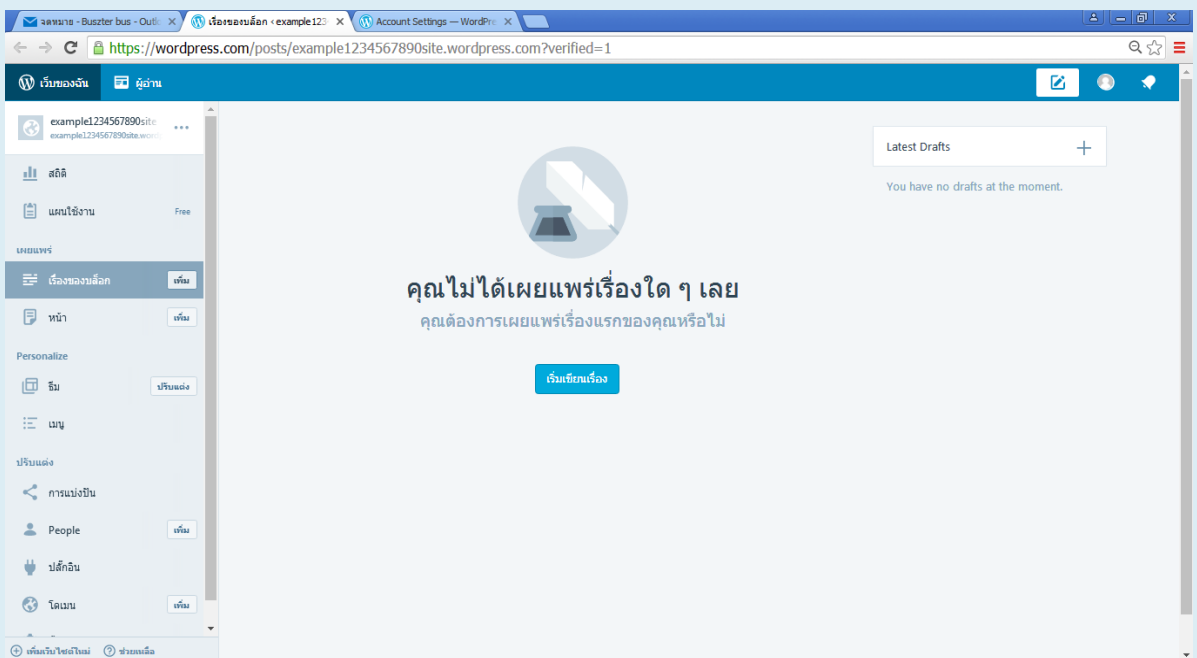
จดหมาย - Buszter bus - Outlo ×
เรื่องของบล็อก ‹ example123 ×
Account Settings — WordPre ×

https://wordpress.com/posts/example1234567890site.wordpress.com?verified=1

เว็บของฉัน
ผู้อ่าน

example1234567890site
example1234567890site.word

สถิติ
แผนใช้งาน Free

เผยแพร่
เรื่องของบล็อก เพิ่ม
หน้า เพิ่ม

Personalize
ธีม ปรับแต่ง
เมนู

ปรับแต่ง
การแบ่งปัน
People เพิ่ม
ปลั๊กอิน
โดเมน เพิ่ม

เพิ่มเว็บไซต์ใหม่
ช่วยเหลือ

คุณไม่ได้เผยแพร่เรื่องใด ๆ เลย
คุณต้องการเผยแพร่เรื่องแรกของคุณหรือไม่
เริ่มเขียนเรื่อง

Latest Drafts
You have no drafts at the moment.